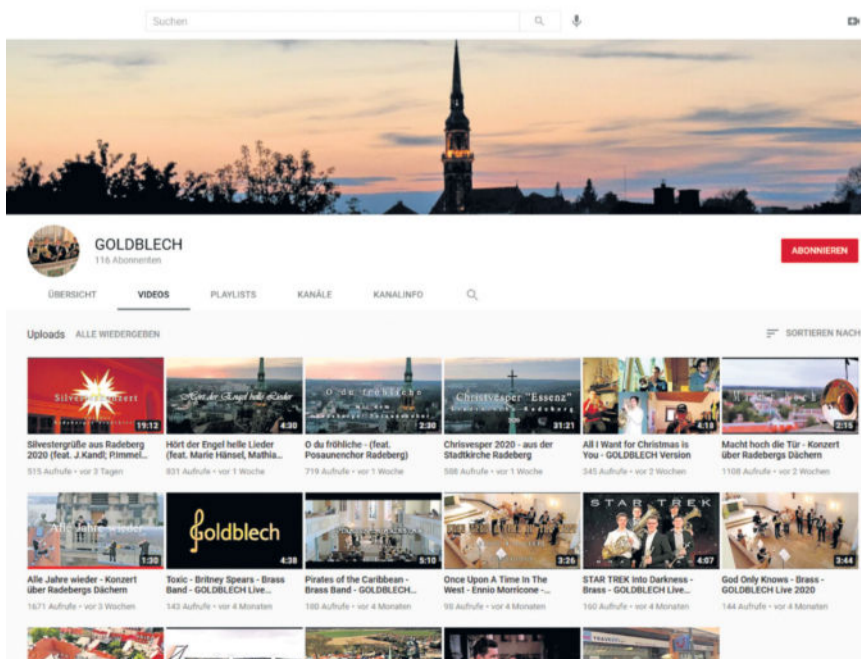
Suchen

GOLDBLECH
116 Abonnenten

ABONNIEREN

ÜBERSICHT VIDEOS PLAYLISTS KANÄLE KANALINFO

Uploads ALLE WIEDERGEBEN

SORTIEREN NACH

Silvesterkonzert
19:12
Silvestergrüße aus Radeberg 2020 (feat. J.Kandl; P.Immel...
515 Aufrufe • vor 3 Tagen

Hört der Engel helle Lieder
4:30
Hört der Engel helle Lieder (feat. Marie Hänsel, Mathia...
831 Aufrufe • vor 1 Woche

O du fröhliche
2:30
O du fröhliche - (feat. Posaunenchor Radeberg)
719 Aufrufe • vor 1 Woche

Christvesper "Essenz"
Stadtkirche Radeberg
31:21
Chrisvesper 2020 - aus der Stadtkirche Radeberg
588 Aufrufe • vor 1 Woche

4:10
All I Want for Christmas is You - GOLDBLECH Version
345 Aufrufe • vor 2 Wochen

2:15
Macht hoch die Tür - Konzert über Radebergs Dächern
1108 Aufrufe • vor 2 Wochen

Alle Jahre wieder
1:20
Alle Jahre wieder - Konzert über Radebergs Dächern
1671 Aufrufe • vor 3 Wochen

Goldblech
4:38
Toxic - Britney Spears - Brass Band - GOLDBLECH Live...
143 Aufrufe • vor 4 Monaten

5:10
Pirates of the Caribbean - Brass Band - GOLDBLECH...
180 Aufrufe • vor 4 Monaten

3:26
Once Upon A Time In The West - Ennio Morricone -...
98 Aufrufe • vor 4 Monaten

STAR TREK
4:07
STAR TREK Into Darkness - Brass - GOLDBLECH Live...
160 Aufrufe • vor 4 Monaten

3:44
God Only Knows - Brass - GOLDBLECH Live 2020
144 Aufrufe • vor 4 Monaten